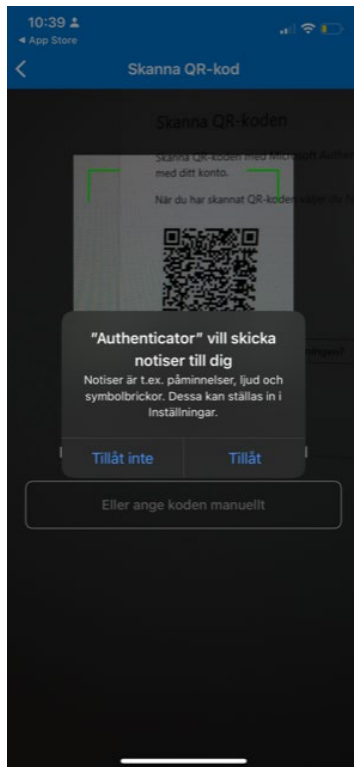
10:39
◂ App Store

Skanna QR-kod

Skanna QR-koden

Skanna QR-koden med Microsoft Authe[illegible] med ditt konto.

När du har skannat QR-koden väljer du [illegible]

"Authenticator" vill skicka notiser till dig

Notiser är t.ex. påminnelser, ljud och symbolbrickor. Dessa kan ställas in i Inställningar.

Tillåt inte

Tillåt

Eller ange koden manuellt